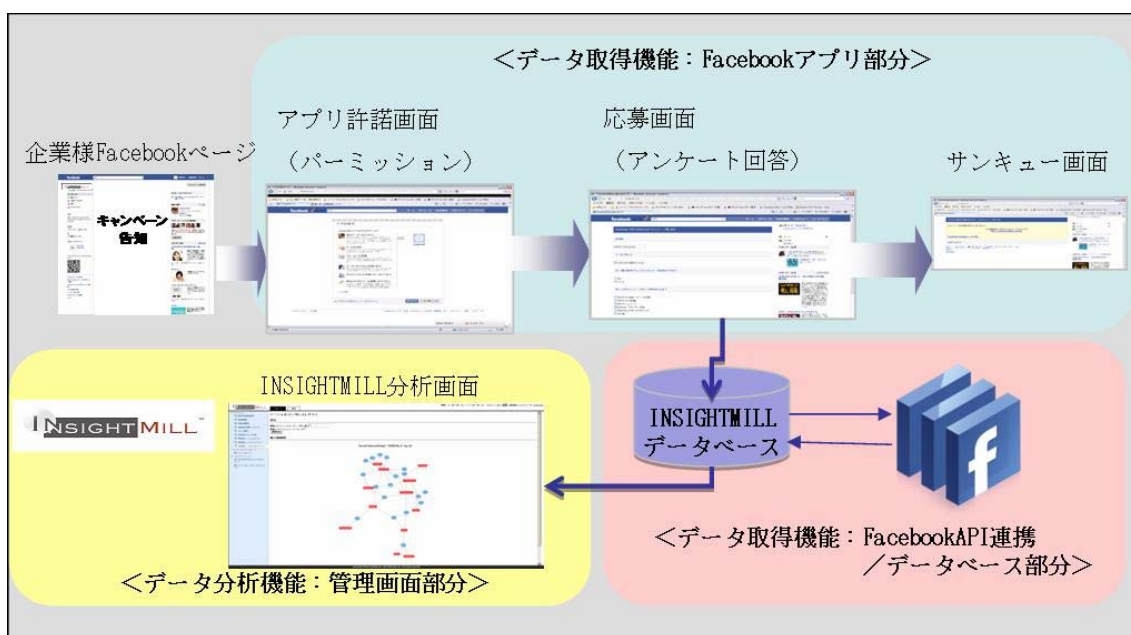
＜データ取得機能：Facebookアプリ部分＞

企業様Facebookページ

キャンペーン告知

アプリ許諾画面
（パーミッション）

応募画面
（アンケート回答）

サンキュー画面

INSIGHTMILL分析画面

INSIGHTMILL

INSIGHTMILL
データベース

＜データ取得機能：FacebookAPI連携
／データベース部分＞

＜データ分析機能：管理画面部分＞